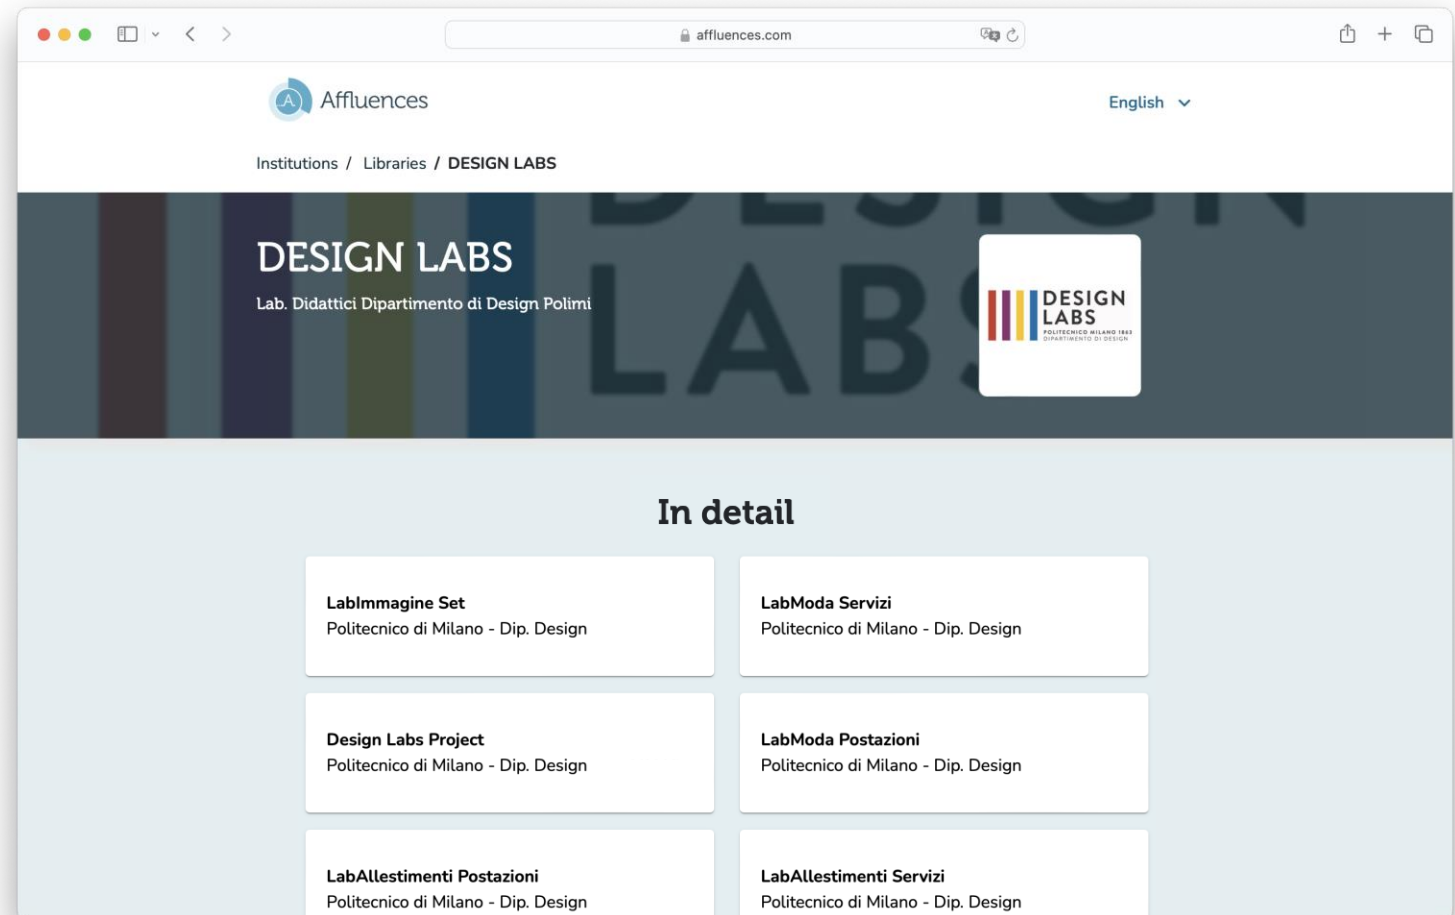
affluences.com

Affluences

English

Institutions / Libraries / DESIGN LABS

DESIGN LABS

Lab. Didattici Dipartimento di Design Polimi

DESIGN LABS
POLITECNICO MILANO 1863
DIPARTIMENTO DI DESIGN

In detail

LabImmagine Set
Politecnico di Milano - Dip. Design

LabModa Servizi
Politecnico di Milano - Dip. Design

Design Labs Project
Politecnico di Milano - Dip. Design

LabModa Postazioni
Politecnico di Milano - Dip. Design

LabAllestimenti Postazioni
Politecnico di Milano - Dip. Design

LabAllestimenti Servizi
Politecnico di Milano - Dip. Design